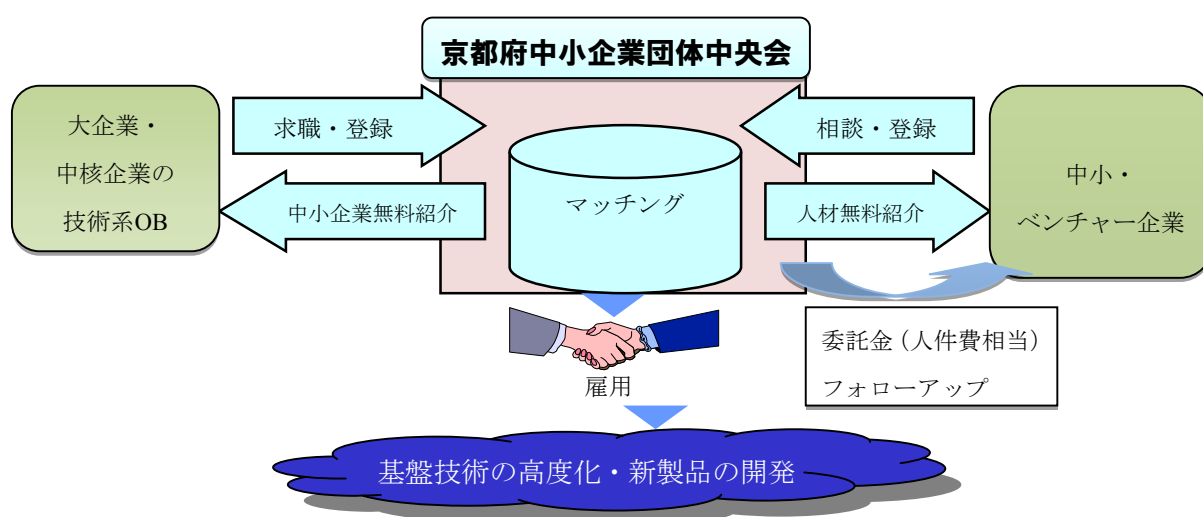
京都府中小企業団体中央会

大企業・
中核企業の
技術系OB

求職・登録

中小企業無料紹介

マッチング

相談・登録

人材無料紹介

中小・
ベンチャー企業

委託金（人件費相当）
フォローアップ

雇用

基盤技術の高度化・新製品の開発